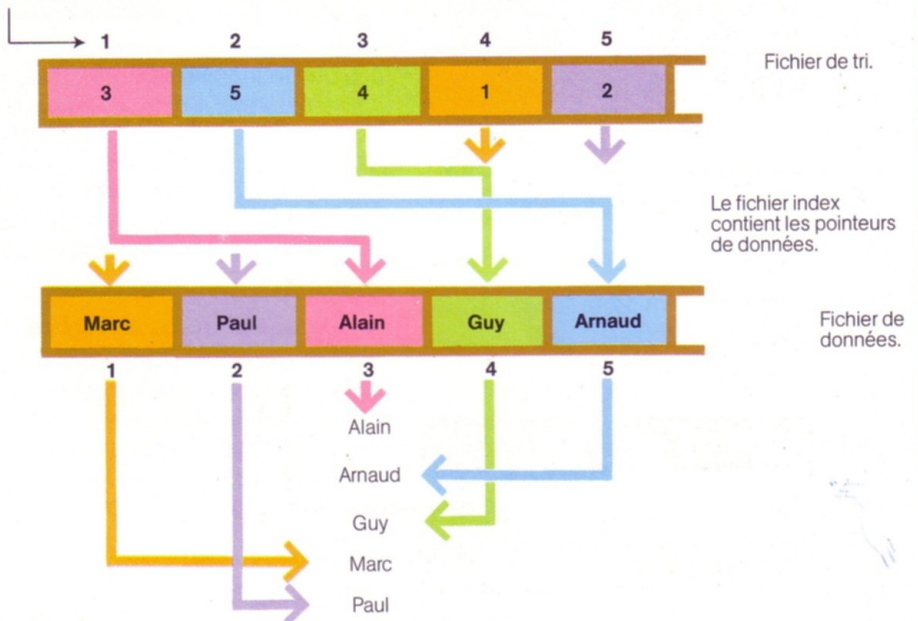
1 2 3 4 5

| 3 | 5 | 4 | 1 | 2 |
|---|---|---|---|---|

Fichier de tri.

Le fichier index contient les pointeurs de données.

| Marc | Paul | Alain | Guy | Arnaud |
|---|---|---|---|---|

Fichier de données.

1 2 3 4 5

Alain

Arnaud

Guy

Marc

Paul